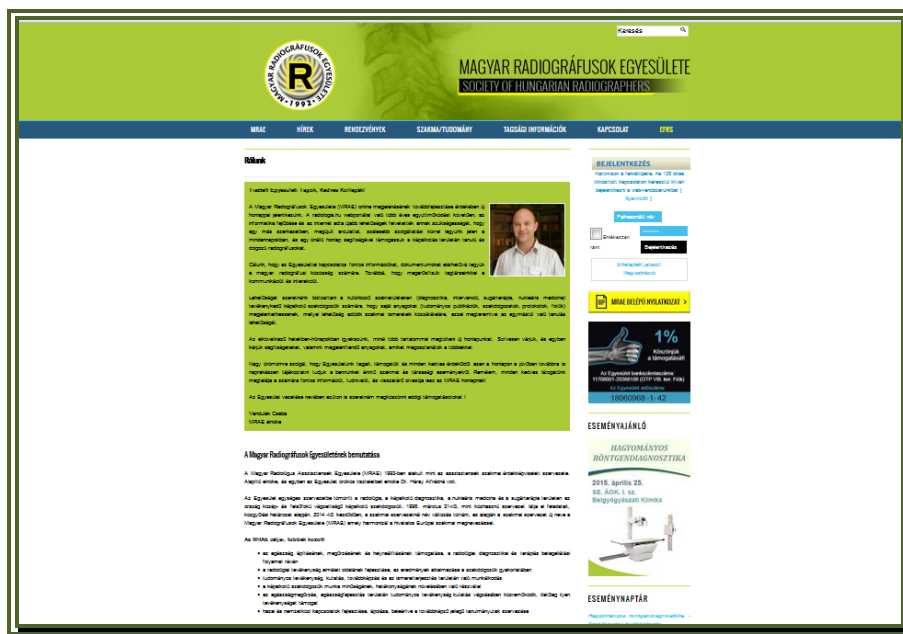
Keresés

R
MAGYAR RADIOGRÁFUSOK EGYESÜLETE
1992

MAGYAR RADIOGRÁFUSOK EGYESÜLETE
SOCIETY OF HUNGARIAN RADIOGRAPHERS

MRAE | HÍREK | RENDEZVÉNYEK | SZAKMA/TUDOMÁNY | TAGSÁGI INFORMÁCIÓK | KAPCSOLAT | EFRS

Rólunk

Tisztelt Egyesületi Tagok, Kedves Kollégák!

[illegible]

Vendvéd Csaba
MRAE elnöke

A Magyar Radiográfusok Egyesületének bemutatása

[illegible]

BEJELENTKEZÉS

Felhasználó név

Emlékezzen rám

Bejelentkezés

MRAE BELÉPŐ NYILATKOZAT

1%
Köszönjük a támogatást!
18060966-1-42

ESEMÉNYAJÁNLÓ

HAGYOMÁNYOS RÖNTGENDIAGNOSZTIKA
2015. április 25.
SE. ÁOK. I. sz. Belgyógyászati Klinika

ESEMÉNYNAPTÁR

Hagyományos röntgendiagnosztika